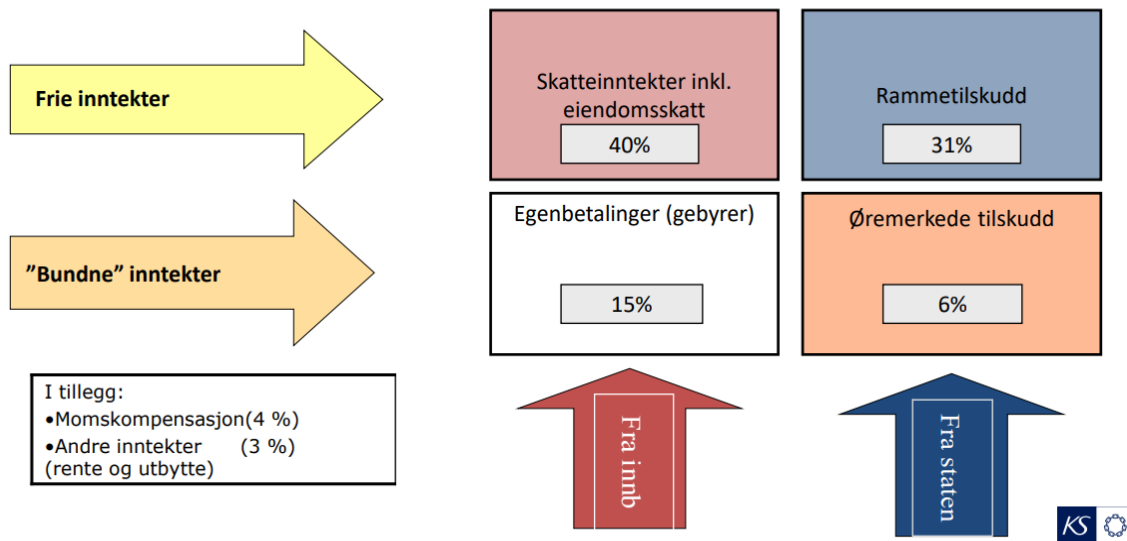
Frie inntekter

Skatteinntekter inkl. eiendomsskatt

40%

Rammetilskudd

31%

”Bundne” inntekter

Egenbetalinger (gebyrer)

15%

Øremerkede tilskudd

6%

I tillegg:
•Momskompensasjon(4 %)
•Andre inntekter (3 %)
(rente og utbytte)

Fra innb

Fra staten

KS